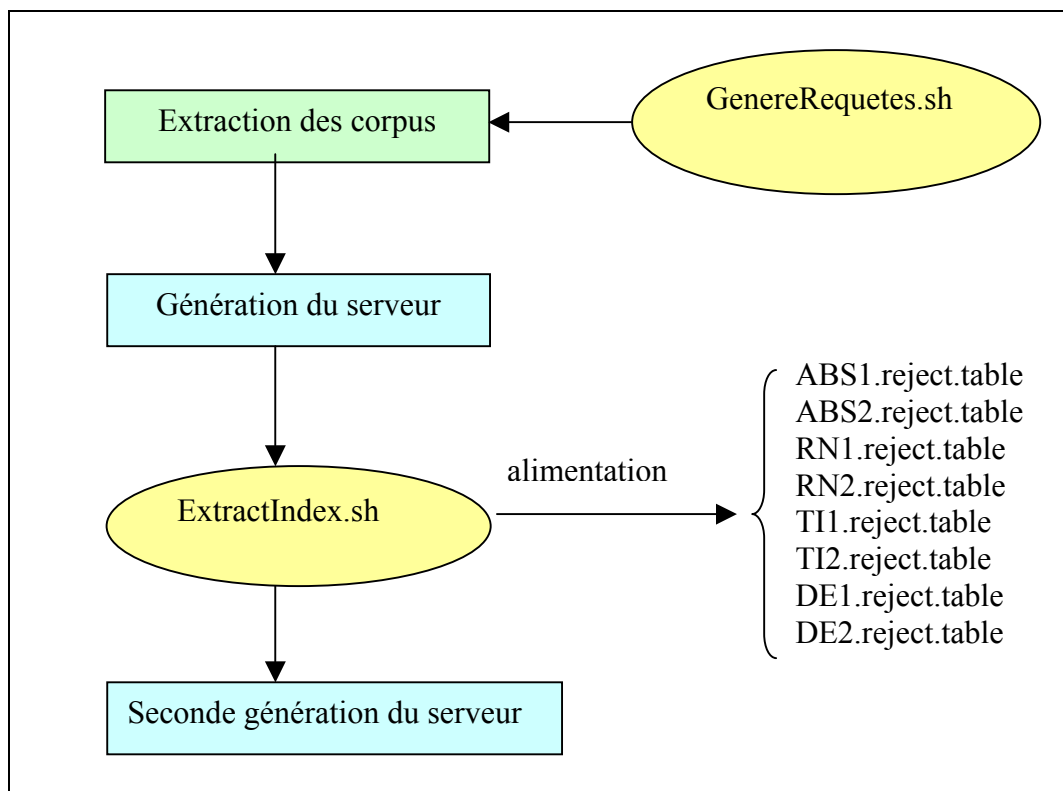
Extraction des corpus

GenereRequetes.sh

Génération du serveur

ExtractIndex.sh

alimentation

ABS1.reject.table
ABS2.reject.table
RN1.reject.table
RN2.reject.table
TI1.reject.table
TI2.reject.table
DE1.reject.table
DE2.reject.table

Seconde génération du serveur